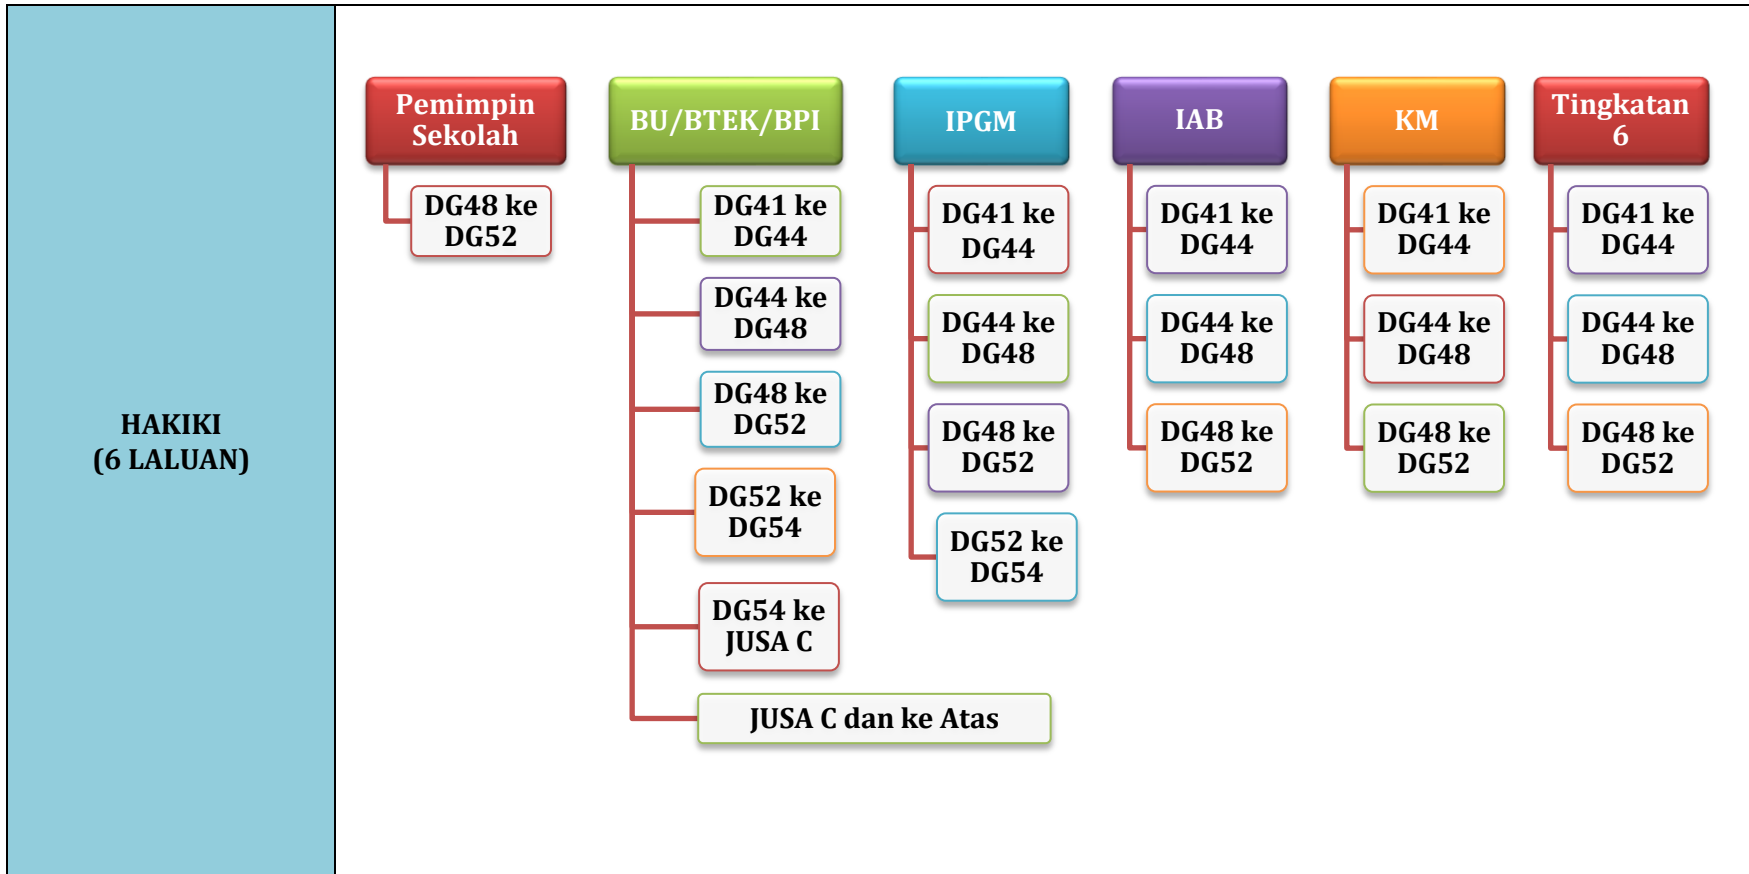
HAKIKI
(6 LALUAN)

Pemimpin Sekolah
DG48 ke DG52

BU/BTEK/BPI
DG41 ke DG44
DG44 ke DG48
DG48 ke DG52
DG52 ke DG54
DG54 ke JUSA C
JUSA C dan ke Atas

IPGM
DG41 ke DG44
DG44 ke DG48
DG48 ke DG52
DG52 ke DG54

IAB
DG41 ke DG44
DG44 ke DG48
DG48 ke DG52

KM
DG41 ke DG44
DG44 ke DG48
DG48 ke DG52

Tingkatan 6
DG41 ke DG44
DG44 ke DG48
DG48 ke DG52